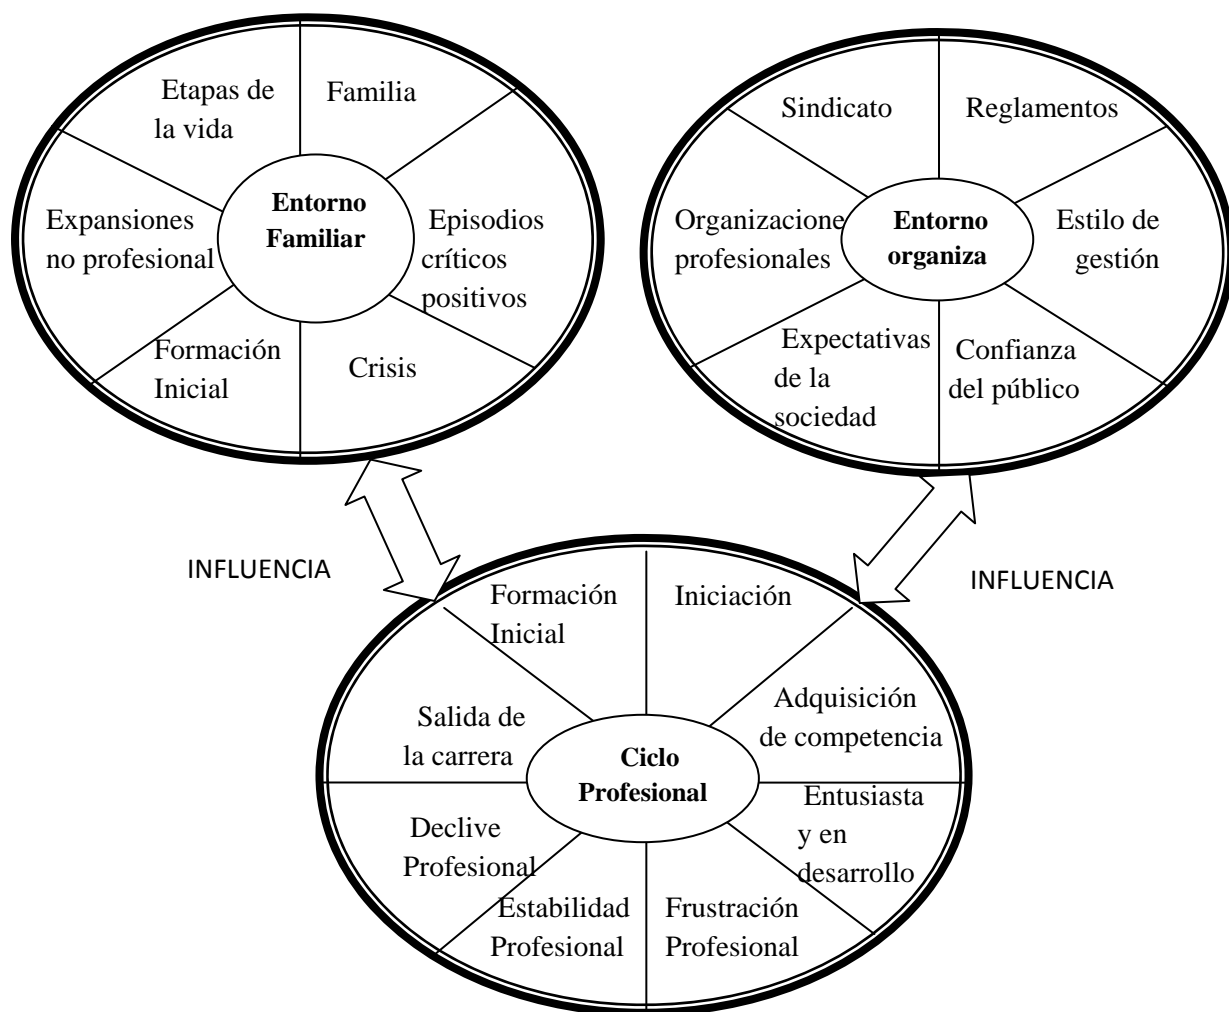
Etapas de la vida

Familia

Entorno Familiar

Expansiones no profesional

Episodios críticos positivos

Formación Inicial

Crisis

Sindicato

Reglamentos

Organizacione profesionales

Entorno organiza

Estilo de gestión

Expectativas de la sociedad

Confianza del público

INFLUENCIA

INFLUENCIA

Formación Inicial

Iniciación

Salida de la carrera

Ciclo Profesional

Adquisición de competencia

Entusiasta y en desarrollo

Declive Profesional

Estabilidad Profesional

Frustración Profesional